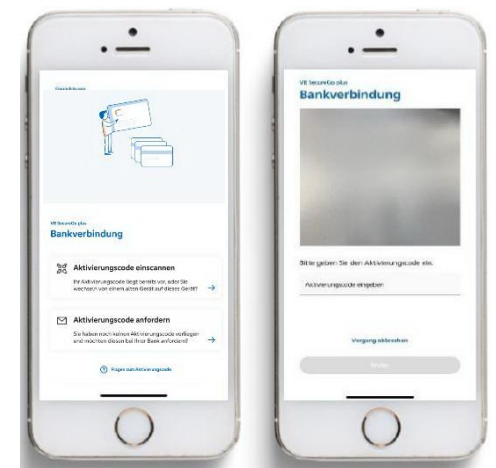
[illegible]

VR SecureGo plus
Bankverbindung

Aktivierungscode einscannen
Ihr Aktivierungscode liegt bereits vor, oder Sie wechseln von einem alten Gerät auf dieses Gerät?

Aktivierungscode anfordern
Sie haben noch keinen Aktivierungscode vorliegen und möchten diesen bei Ihrer Bank anfordern?

Fragen zum Aktivierungscode

VR SecureGo plus
Bankverbindung

Bitte geben Sie den Aktivierungscode ein.

Aktivierungscode eingeben

Vorgang abbrechen

Weiter